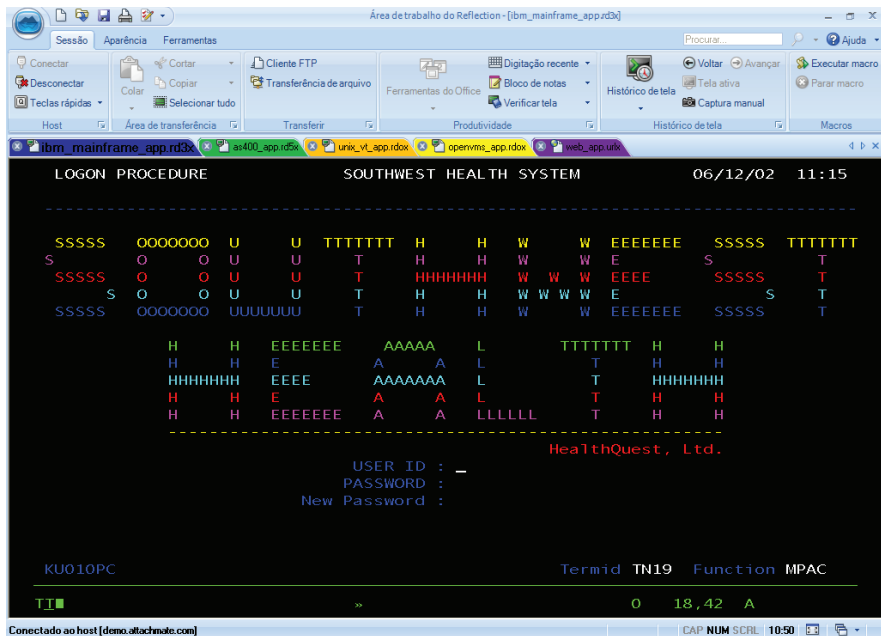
Área de trabalho do Reflection - [ibm_mainframe_app.rd3x]

Sessão Aparência Ferramentas

Procurar... Ajuda

Conectar
Desconectar
Teclas rápidas
Host

Colar
Cortar
Copiar
Selecionar tudo
Área de transferência

Cliente FTP
Transferência de arquivo
Transferir

Ferramentas do Office
Digitação recente
Bloco de notas
Verificar tela
Produtividade

Histórico de tela
Voltar Avançar
Tela ativa
Captura manual
Histórico de tela

Executar macro
Parar macro
Macros

ibm_mainframe_app.rd3x as400_app.rd5x unix_vt_app.rdox openvms_app.rdox web_app.urlx

LOGON PROCEDURE SOUTHWEST HEALTH SYSTEM 06/12/02 11:15

SOUTHWEST

HEALTH

HealthQuest, Ltd.

USER ID : _
PASSWORD :
New Password :

KU010PC Termid TN19 Function MPAC

TI » 0 18,42 A

Conectado ao host [demo.attachmate.com] CAP NUM SCRL 10:50